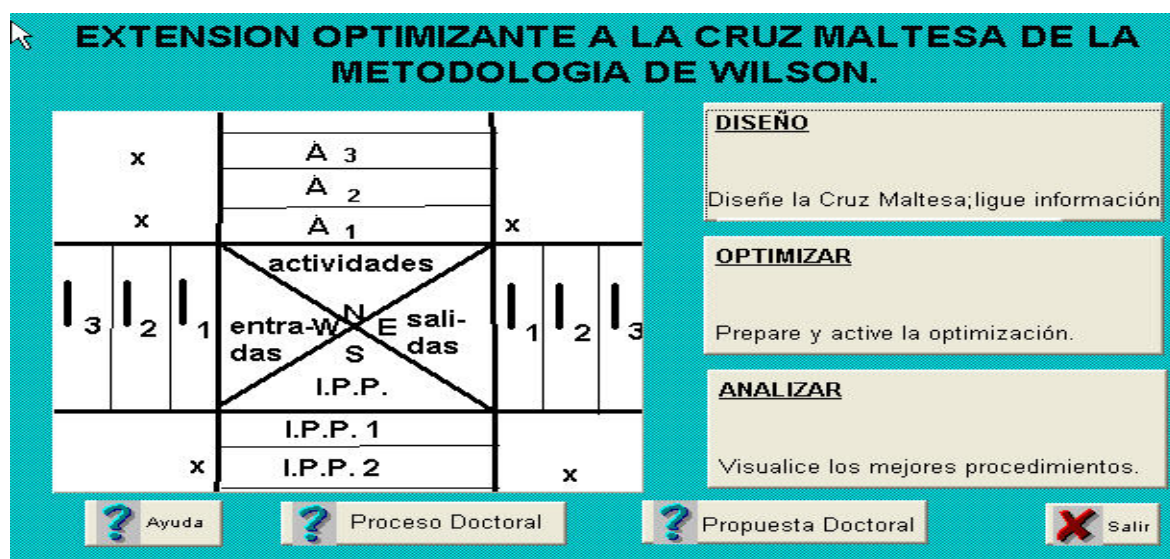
EXTENSION OPTIMIZANTE A LA CRUZ MALTESA DE LA METODOLOGIA DE WILSON.

x
A 3
A 2
x
A 1
x
actividades
I 3
I 2
I 1
N
entra-das
W
E
sali-das
S
I 1
I 2
I 3
I.P.P.
I.P.P. 1
x
I.P.P. 2
x

DISEÑO
Diseñe la Cruz Maltesa;ligue información

OPTIMIZAR
Prepare y active la optimización.

ANALIZAR
Visualice los mejores procedimientos.

Ayuda
Proceso Doctoral
Propuesta Doctoral
Salir